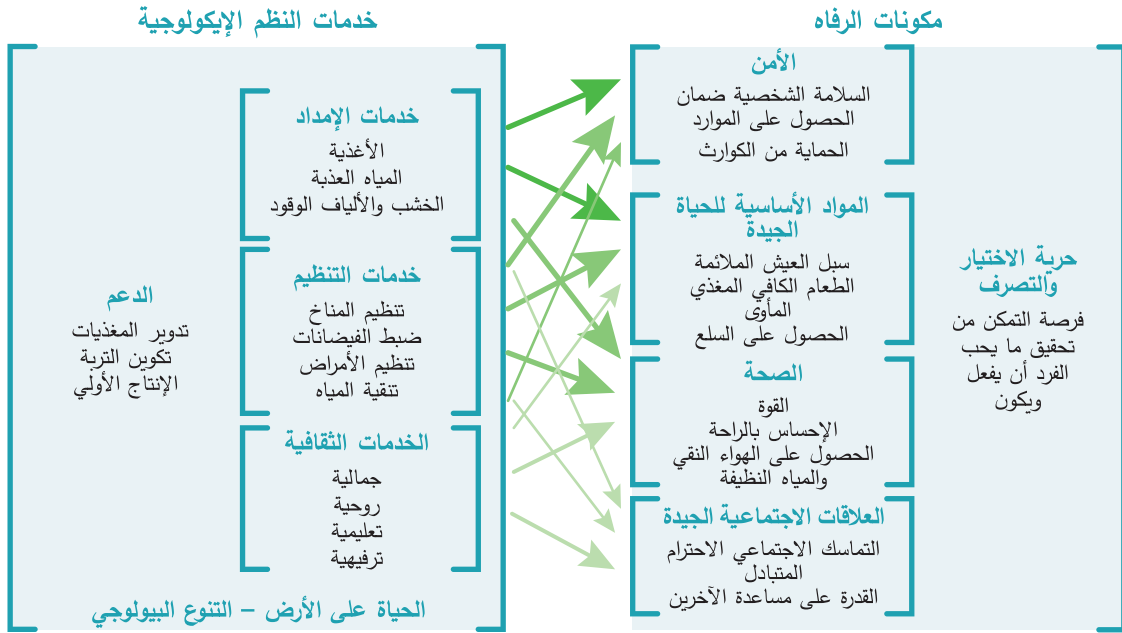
مكونات الرفاه

خدمات النظم الإيكولوجية

الأمن
السلامة الشخصية ضمان
الحصول على الموارد
الحماية من الكوارث

المواد الأساسية للحياة الجيدة
سبل العيش الملائمة
الطعام الكافي المغذي
المأوى
الحصول على السلع

الصحة
القوة
الإحساس بالراحة
الحصول على الهواء النقي والمياه النظيفة

العلاقات الاجتماعية الجيدة
التماسك الاجتماعي الاحترام المتبادل
القدرة على مساعدة الآخرين

حرية الاختيار والتصرف
فرصة التمكن من تحقيق ما يحب الفرد أن يفعل ويكون

خدمات الإمداد
الأغذية
المياه العذبة
الخشب والألياف الوقود

خدمات التنظيم
تنظيم المناخ
ضبط الفيضانات
تنظيم الأمراض
تنقية المياه

الخدمات الثقافية
جمالية
روحية
تعليمية
ترفيهية

الدعم
تدوير المغذيات
تكوين التربة
الإنتاج الأولي

الحياة على الأرض – التنوع البيولوجي